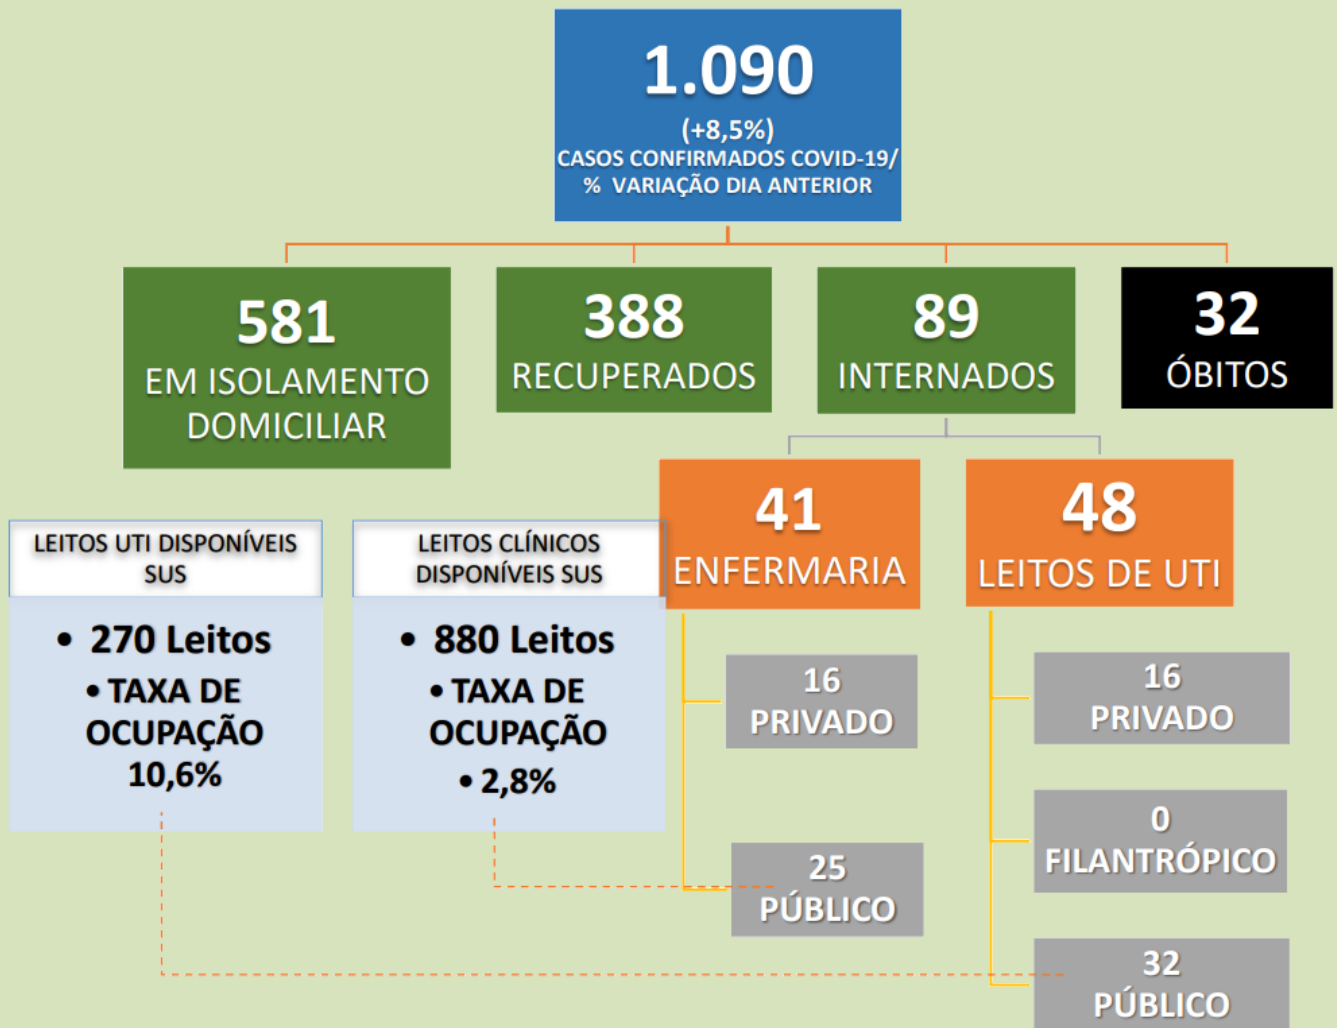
1.090
(+8,5%)
CASOS CONFIRMADOS COVID-19/
% VARIAÇÃO DIA ANTERIOR

581
EM ISOLAMENTO DOMICILIAR

388
RECUPERADOS

89
INTERNADOS

32
ÓBITOS

41
ENFERMARIA

48
LEITOS DE UTI

LEITOS UTI DISPONÍVEIS SUS

• 270 Leitos
• TAXA DE OCUPAÇÃO 10,6%

LEITOS CLÍNICOS DISPONÍVEIS SUS

• 880 Leitos
• TAXA DE OCUPAÇÃO
• 2,8%

16
PRIVADO

25
PÚBLICO

16
PRIVADO

0
FILANTRÓPICO

32
PÚBLICO